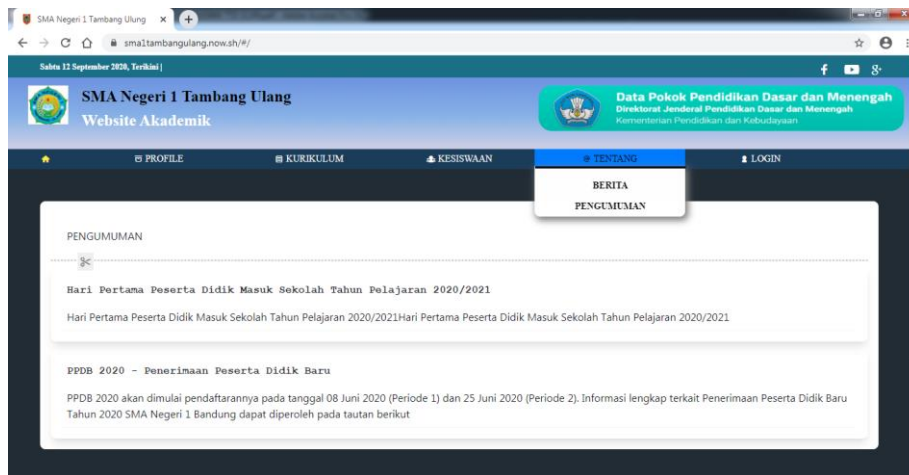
SMA Negeri 1 Tambang Ulung ×

sma1tambangulang.now.sh/#/

Sabtu 12 September 2020, Terkini |

SMA Negeri 1 Tambang Ulang
Website Akademik

Data Pokok Pendidikan Dasar dan Menengah
Direktorat Jenderal Pendidikan Dasar dan Menengah
Kementerian Pendidikan dan Kebudayaan

PROFILE KURIKULUM KESISWAAN TENTANG LOGIN

BERITA
PENGUMUMAN

PENGUMUMAN

Hari Pertama Peserta Didik Masuk Sekolah Tahun Pelajaran 2020/2021

Hari Pertama Peserta Didik Masuk Sekolah Tahun Pelajaran 2020/2021Hari Pertama Peserta Didik Masuk Sekolah Tahun Pelajaran 2020/2021

PPDB 2020 - Penerimaan Peserta Didik Baru

PPDB 2020 akan dimulai pendaftarannya pada tanggal 08 Juni 2020 (Periode 1) dan 25 Juni 2020 (Periode 2). Informasi lengkap terkait Penerimaan Peserta Didik Baru Tahun 2020 SMA Negeri 1 Bandung dapat diperoleh pada tautan berikut